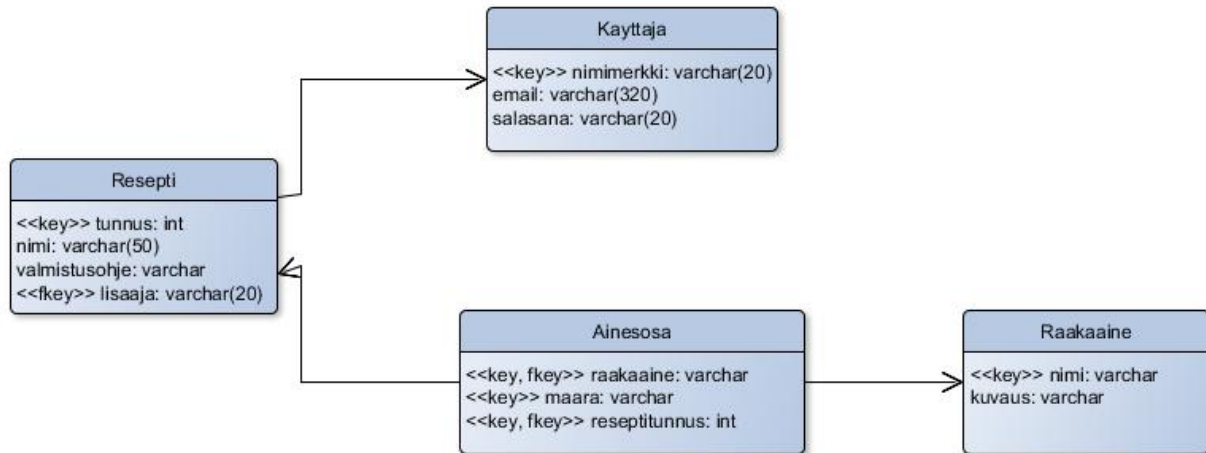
Kayttaja

<<key>> nimimerkki: varchar(20)
email: varchar(320)
salasana: varchar(20)

Resepti

<<key>> tunnus: int
nimi: varchar(50)
valmistusohje: varchar
<<fkey>> lisaaja: varchar(20)

Ainesosa

<<key, fkey>> raakaaine: varchar
<<key>> maara: varchar
<<key, fkey>> reseptitunnus: int

Raakaaine

<<key>> nimi: varchar
kuvaus: varchar